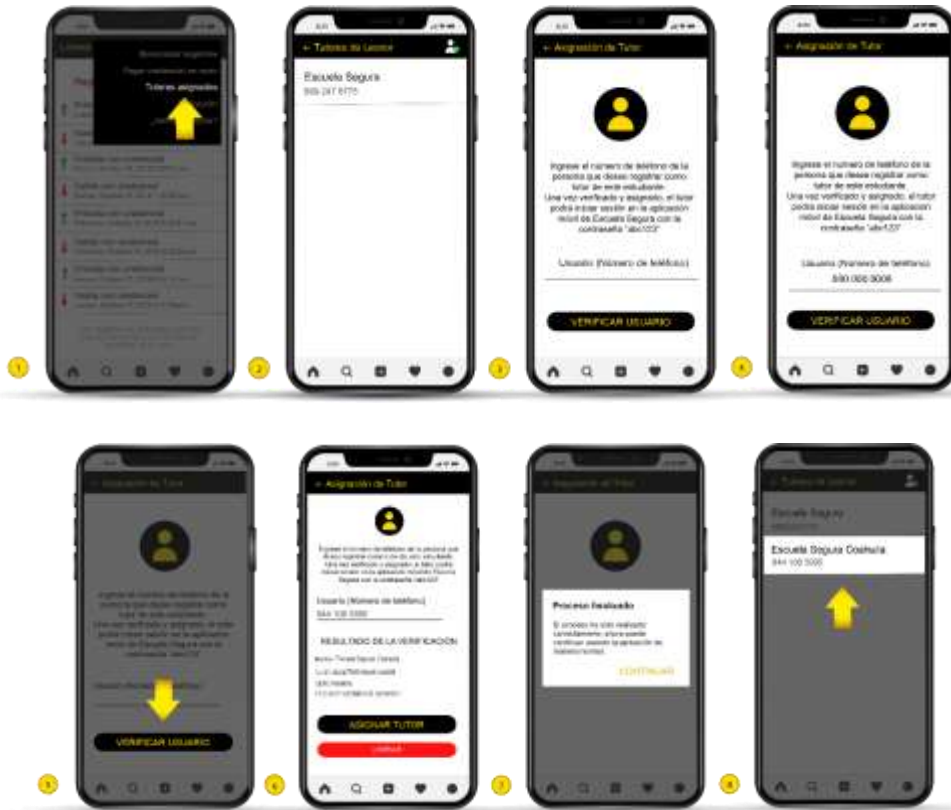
Tutores asignados

1

← Tutores de Leonor

Escuela Segura
999 287 6775

2

← Asignación de Tutor

Ingrese el número de teléfono de la persona que desea registrar como tutor de este estudiante.
Una vez verificado y asignado, el tutor podrá iniciar sesión en la aplicación móvil de Escuela Segura con la contraseña "abc123"

Usuario (Número de teléfono)

VERIFICAR USUARIO

3

← Asignación de Tutor

Ingrese el número de teléfono de la persona que desea registrar como tutor de este estudiante.
Una vez verificado y asignado, el tutor podrá iniciar sesión en la aplicación móvil de Escuela Segura con la contraseña "abc123"

Usuario (Número de teléfono)
890 000 0000

VERIFICAR USUARIO

4

← Asignación de Tutor

VERIFICAR USUARIO

5

← Asignación de Tutor

Usuario (Número de teléfono)
844 100 5000

RESULTADO DE LA VERIFICACIÓN

ASIGNAR TUTOR

6

Proceso finalizado

CONTINUAR

7

Escuela Segura

Escuela Segura Coahuila
844 100 5000

8